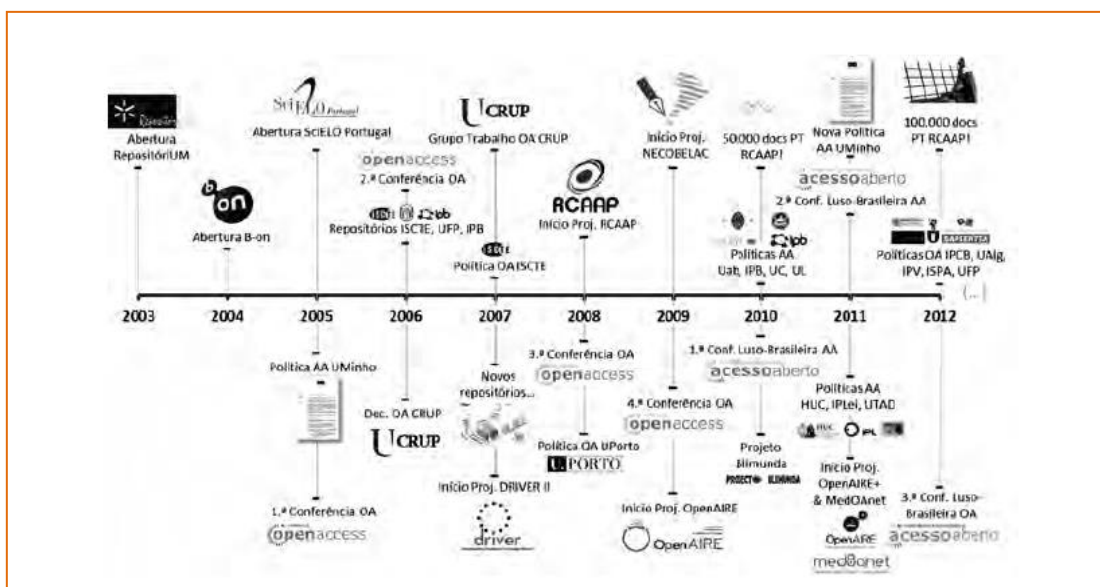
Abertura RepositóriUM

SciELO Portugal
Abertura SciELO Portugal

CRUP
Grupo Trabalho OA CRUP

openaccess
2.ª Conferência OA

b-on
Abertura B-on

ISCTE UFP ipb
Repositórios ISCTE, UFP, IPB

RCAAP
Início Proj. RCAAP

ISCTE
Política OA ISCTE

Início Proj. NECOBELAC

50.000 docs PT RCAAP!

Nova Política AA UMinho

acessoaberto
2.ª Conf. Luso-Brasileira AA

ipb
Políticas AA UaL, IPB, UC, UL

100.000 docs PT RCAAP!

SAPIENTIA
Políticas OA IPCB, UAlg, IPV, ISPA, UFP
(...)

2003 2004 2005 2006 2007 2008 2009 2010 2011 2012

Política AA UMinho

1.ª Conferência OA
openaccess

Dec. OA CRUP
CRUP

Novos repositórios...

Início Proj. DRIVER II
driver

3.ª Conferência OA
openaccess

Política OA UPorto
U.PORTO

4.ª Conferência OA
openaccess

Início Proj. OpenAIRE
OpenAIRE

1.ª Conf. Luso-Brasileira AA
acessoaberto

Projeto Blimunda
PROJECTO BLIMUNDA

Políticas AA HUC, IPLei, UTAD

Início Proj. OpenAIRE+ & MedOAnet
OpenAIRE
medOAnet

3.ª Conf. Luso-Brasileira OA
acessoaberto